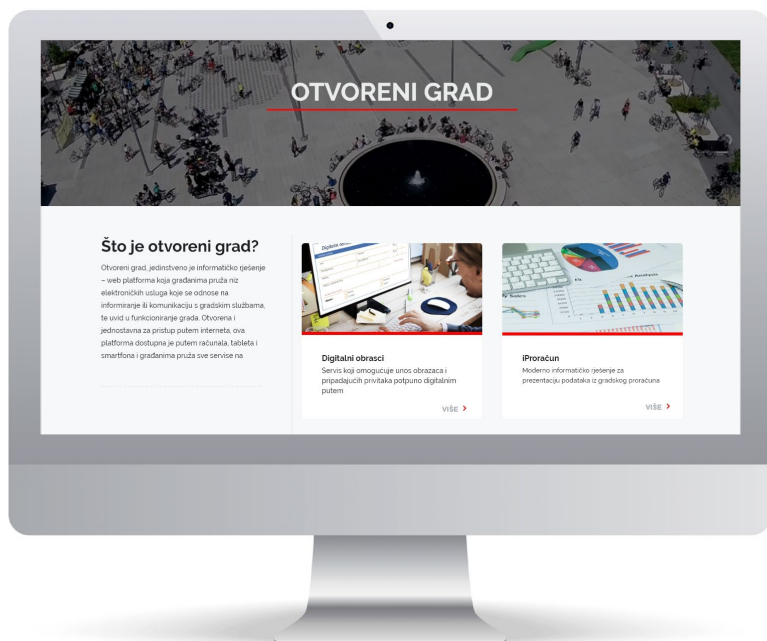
OTVORENI GRAD

Što je otvoreni grad?

Otvoreni grad, jedinstveno je informatičko rješenje – web platforma koja građanima pruža niz elektroničkih usluga koje se odnose na informiranje ili komunikaciju s gradskim službama, te uvid u funkcioniranje grada. Otvorena i jednostavna za pristup putem interneta, ova platforma dostupna je putem računala, tableta i smartfona i građanima pruža sve servise na

Digitalni obrasci

Servis koji omogućuje unos obrazaca i pripadajućih privitaka potpuno digitalnim putem

VIŠE >

iProračun

Moderno informatičko rješenje za prezentaciju podataka iz gradskog proračuna

VIŠE >

Analysis

Sales